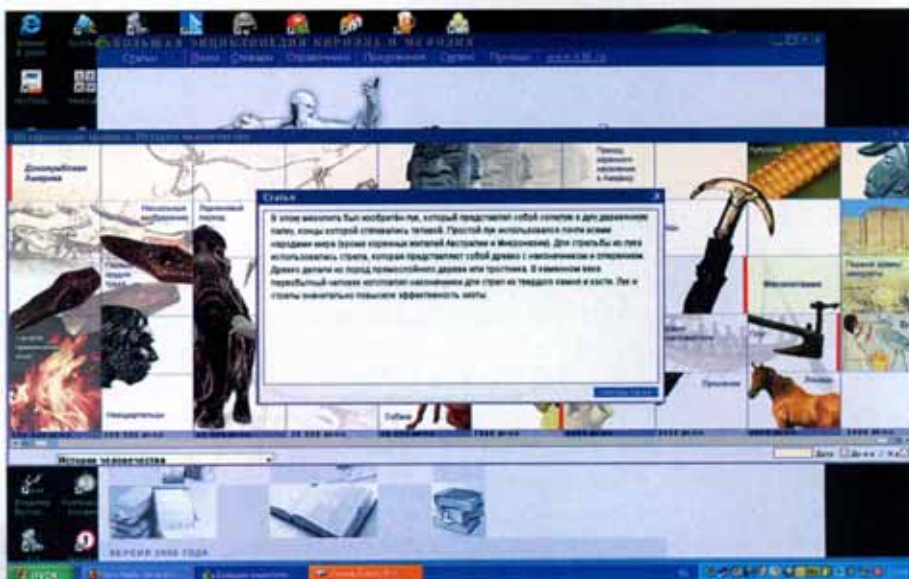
БОЛЬШАЯ ЭНЦИКЛОПЕДИЯ КИРИЛЛА И МЕФОДИЯ

Статьи | Поиск | Словари | Справочники | Приложения | Сервис | Прочее | www.KM.ru

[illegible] История человечества

Доколумбовая Америка

Статья

В эпоху мезолита был изобретён лук, который представляет собой согнутую в дугу деревянную палку, концы которой стянуты тетивой. Простой лук использовался почти всеми народами мира (кроме коренных жителей Австралии и Микронезии). Для стрельбы из лука использовались стрелы, которые представляют собой древко с наконечником и оперением. Древко делали из пород прямослойного дерева или тростника. В каменном веке первобытный человек изготовлял наконечники для стрел из твердого камня и кости. Лук и стрелы значительно повысили эффективность охоты.

Неандертальцы

Собаки

Лошади

Месопотамия

История человечества

ВЕРСИЯ 2006 ГОДА

пуск